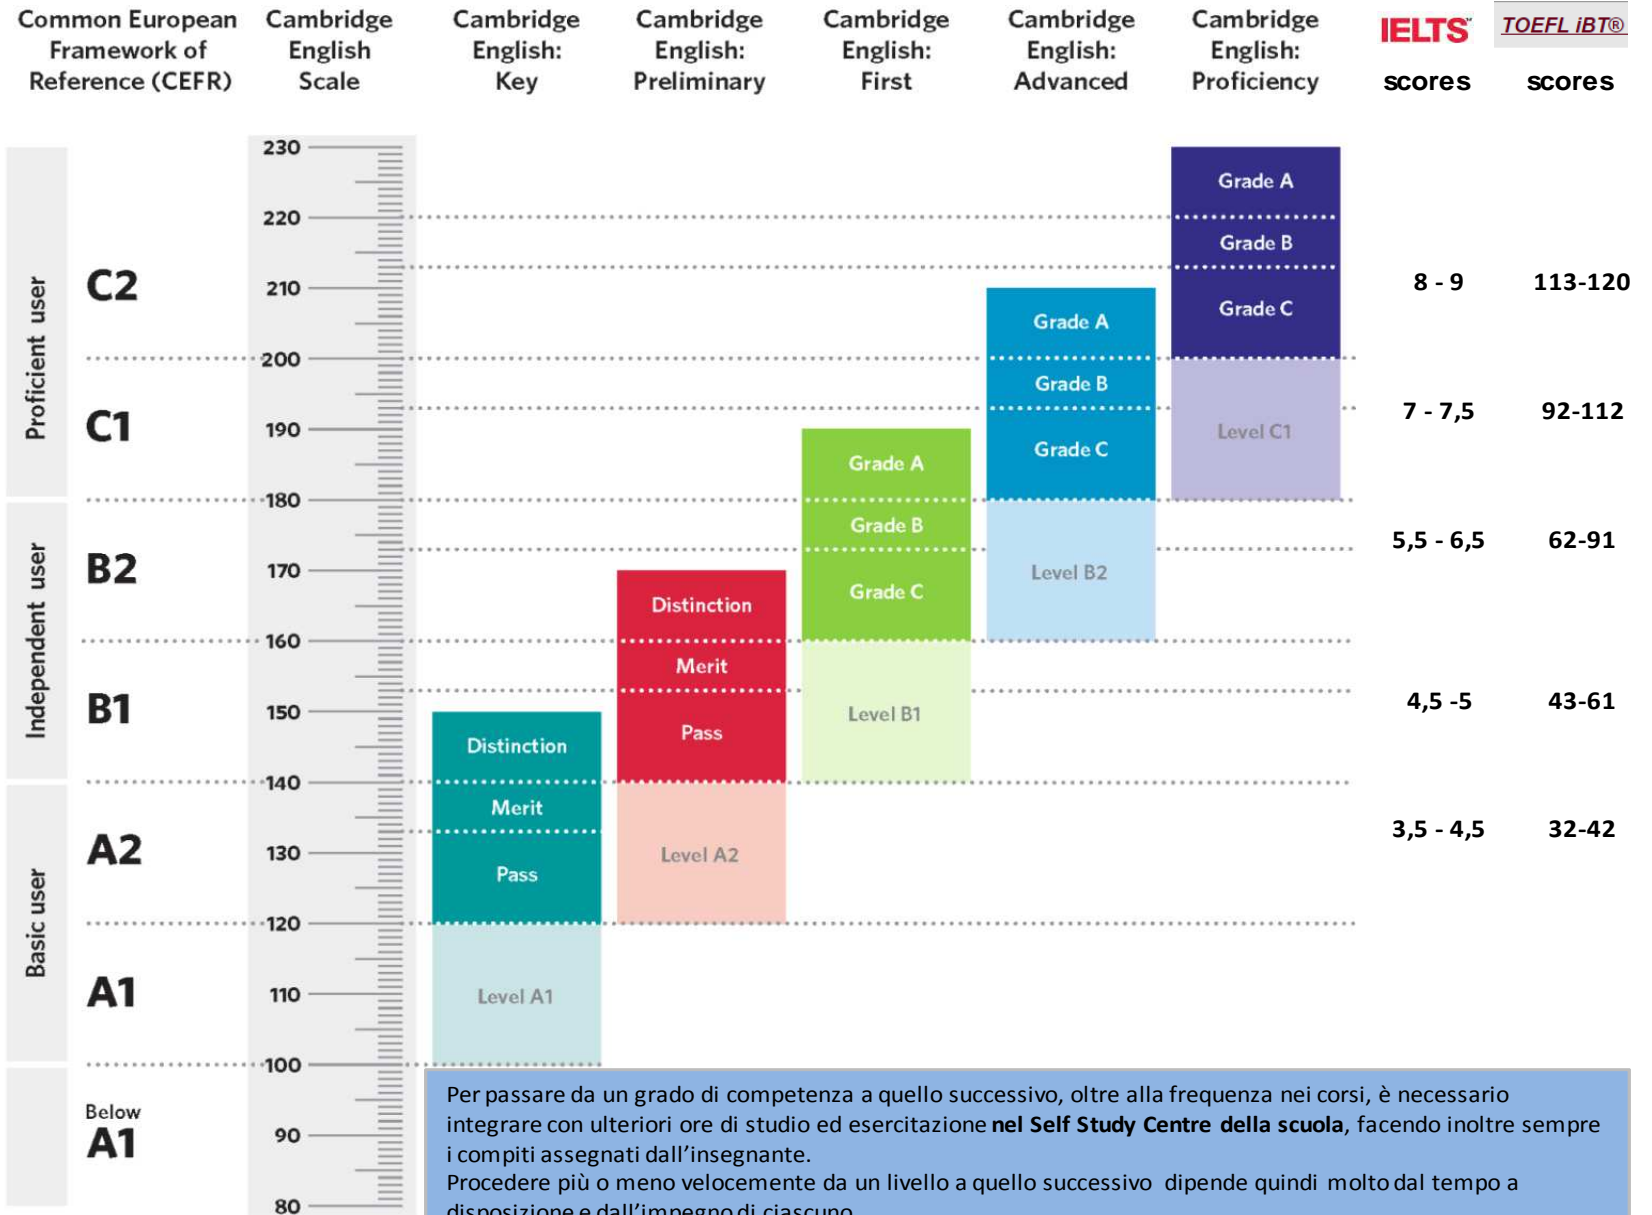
Common European Framework of Reference (CEFR)

Cambridge English Scale

Cambridge English: Key

Cambridge English: Preliminary

Cambridge English: First

Cambridge English: Advanced

Cambridge English: Proficiency

IELTS scores

TOEFL iBT® scores

Proficient user
Independent user
Basic user

C2
C1
B2
B1
A2
A1
Below A1

230
220
210
200
190
180
170
160
150
140
130
120
110
100
90
80

Cambridge English: Key: Distinction, Merit, Pass, Level A1

Cambridge English: Preliminary: Distinction, Merit, Pass, Level A2

Cambridge English: First: Grade A, Grade B, Grade C, Level B1

Cambridge English: Advanced: Grade A, Grade B, Grade C, Level B2

Cambridge English: Proficiency: Grade A, Grade B, Grade C, Level C1

| IELTS scores | TOEFL iBT® scores |
|---|---|
| 8 - 9 | 113-120 |
| 7 - 7,5 | 92-112 |
| 5,5 - 6,5 | 62-91 |
| 4,5 -5 | 43-61 |
| 3,5 - 4,5 | 32-42 |

Per passare da un grado di competenza a quello successivo, oltre alla frequenza nei corsi, è necessario integrare con ulteriori ore di studio ed esercitazione **nel Self Study Centre della scuola**, facendo inoltre sempre i compiti assegnati dall'insegnante.
Procedere più o meno velocemente da un livello a quello successivo dipende quindi molto dal tempo a disposizione e dall'impegno di ciascuno.